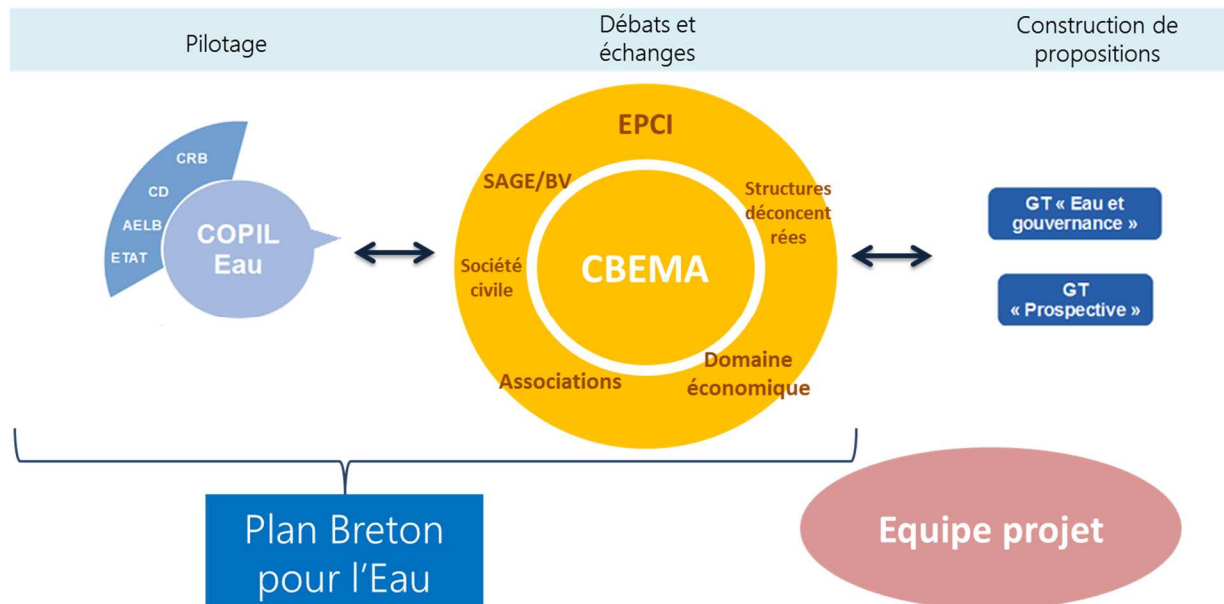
Pilotage

Débats et échanges

Construction de propositions

CRB
CD
AELB
ETAT
COPIL Eau

EPCI
SAGE/BV
Structures déconcentrées
Société civile
CBEMA
Associations
Domaine économique

GT « Eau et gouvernance »

GT « Prospective »

Plan Breton pour l'Eau

Equipe projet